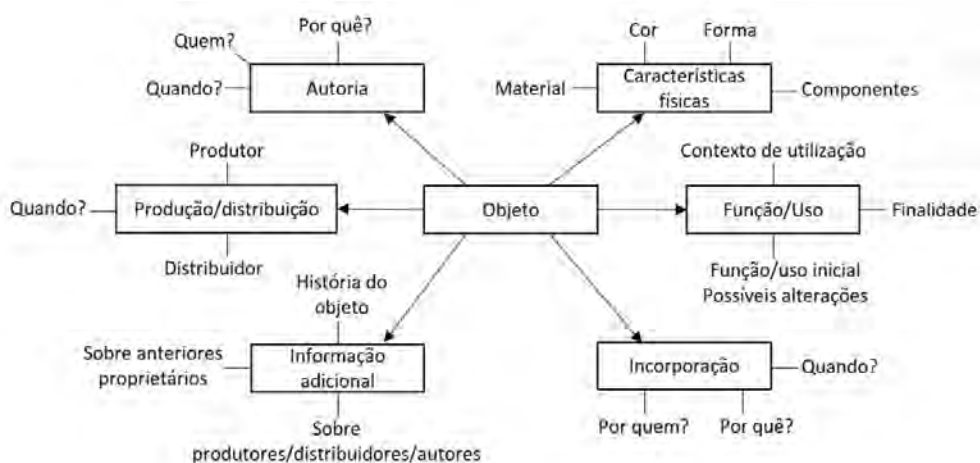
Por quê?
Quem?
Quando?
Autoria

Cor
Forma
Material
Características físicas
Componentes

Produtor
Quando?
Produção/distribuição
Distribuidor

Objeto

Contexto de utilização
Função/Uso
Finalidade
Função/uso inicial
Possíveis alterações

História do objeto
Sobre anteriores proprietários
Informação adicional
Sobre produtores/distribuidores/autores

Incorporação
Quando?
Por quem?
Por quê?